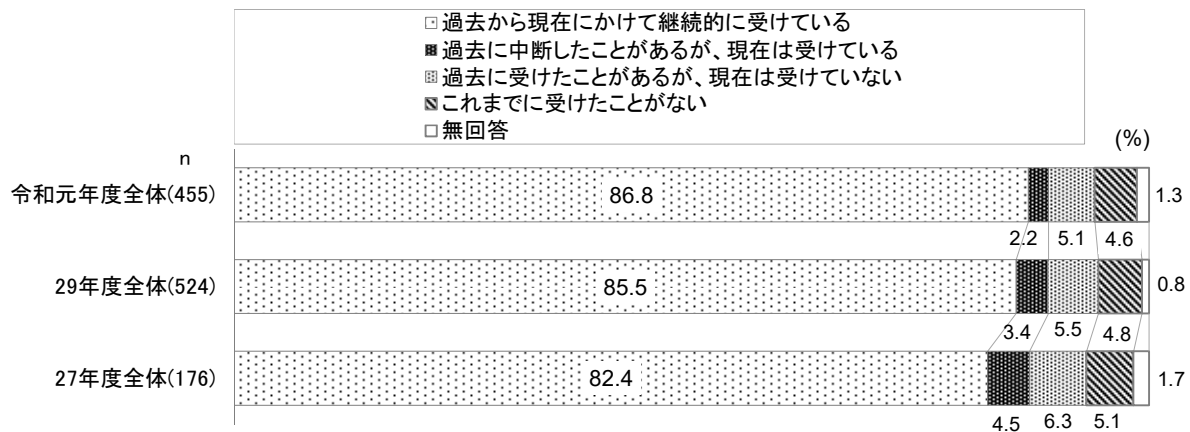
□過去から現在にかけて継続的に受けている
■過去に中断したことがあるが、現在は受けている
□過去に受けたことがあるが、現在は受けていない
■これまでに受けたことがない
□無回答

(%)

n

令和元年度全体(455)
86.8
1.3
2.2
5.1
4.6

29年度全体(524)
85.5
0.8
3.4
5.5
4.8

27年度全体(176)
82.4
1.7
4.5
6.3
5.1